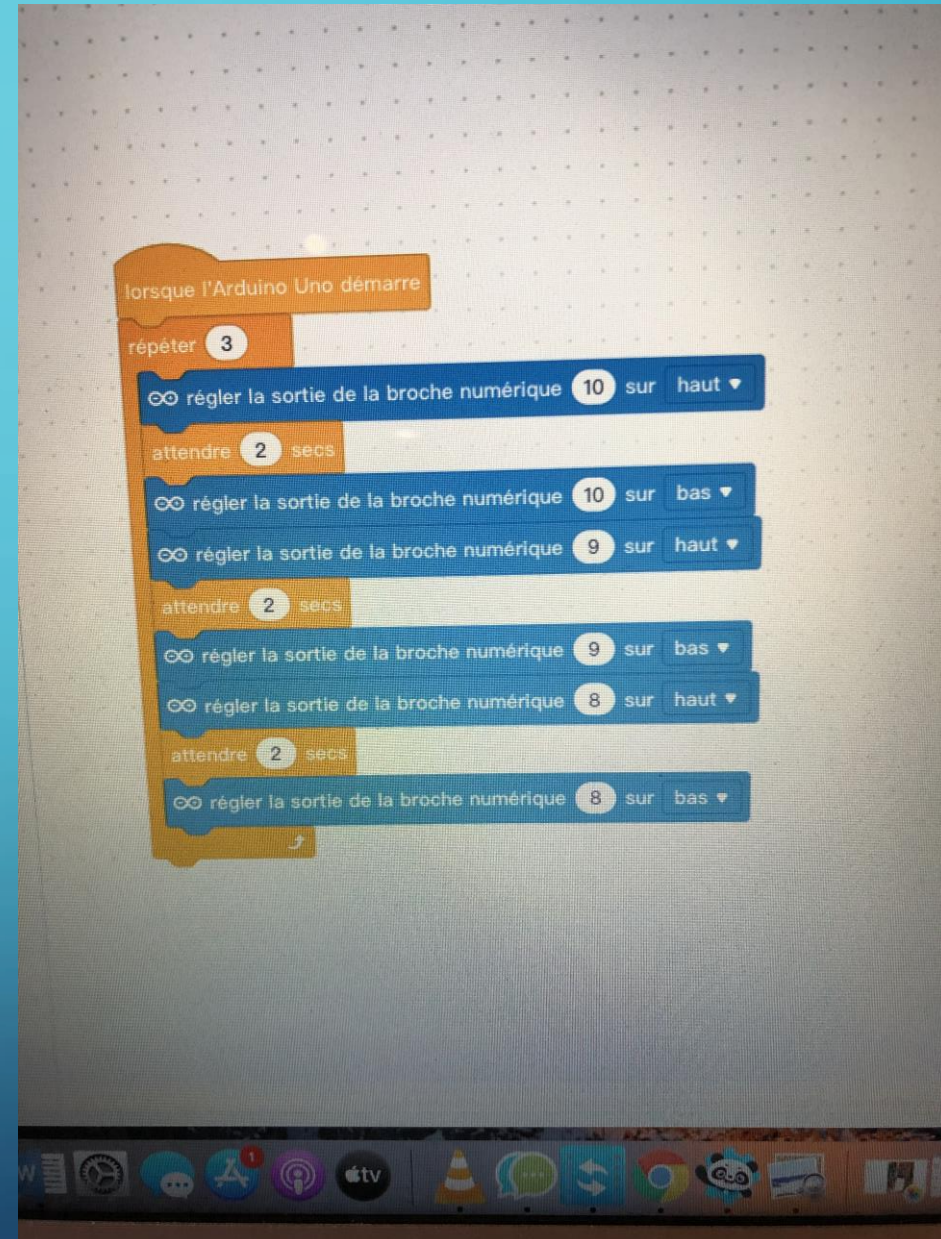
lorsque l'Arduino Uno démarre
répéter 3
régler la sortie de la broche numérique 10 sur haut
attendre 2 secs
régler la sortie de la broche numérique 10 sur bas
régler la sortie de la broche numérique 9 sur haut
attendre 2 secs
régler la sortie de la broche numérique 9 sur bas
régler la sortie de la broche numérique 8 sur haut
attendre 2 secs
régler la sortie de la broche numérique 8 sur bas

1
tv